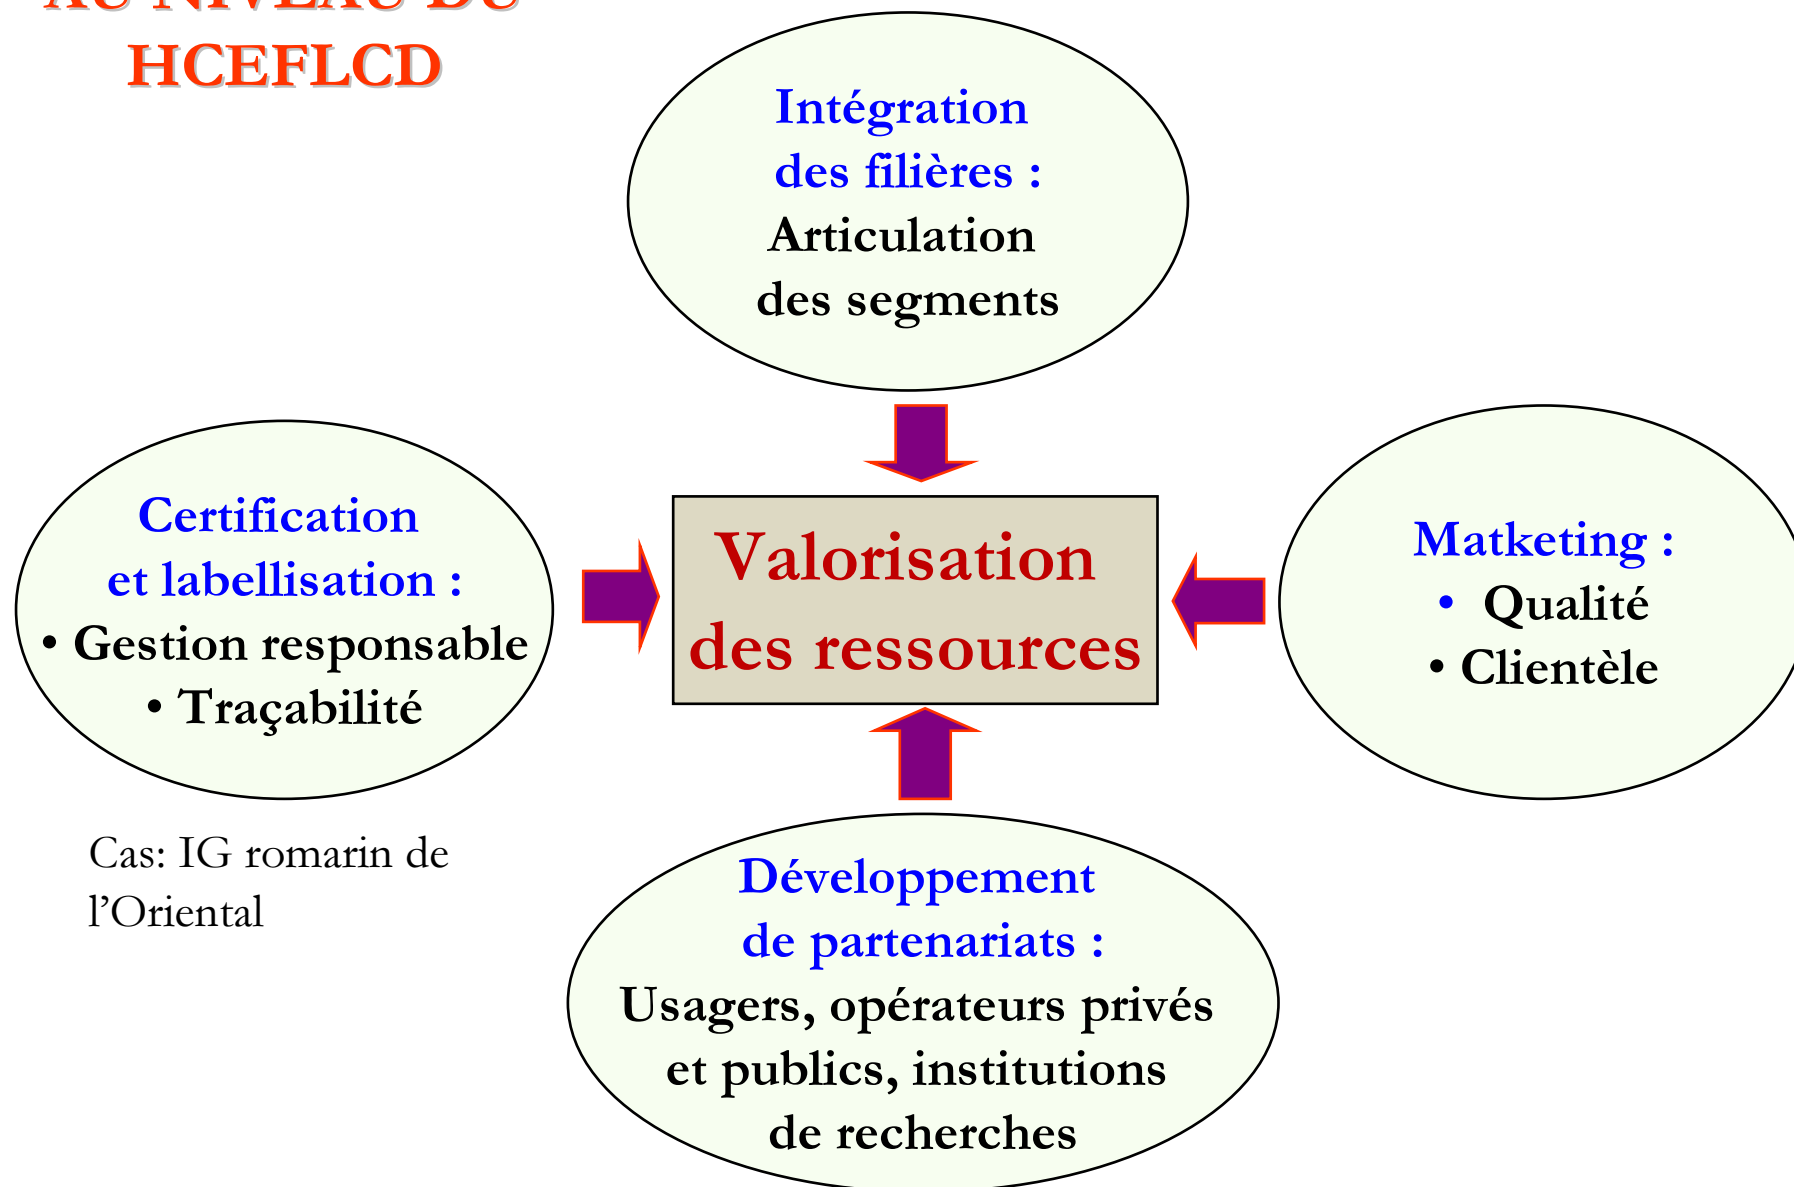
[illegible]
HCEFLCD

Intégration des filières : Articulation des segments

Certification et labellisation :
• Gestion responsable
• Traçabilité

Valorisation des ressources

Matketing :
• Qualité
• Clientèle

Cas: IG romarin de l'Oriental

Développement de partenariats : Usagers, opérateurs privés et publics, institutions de recherches